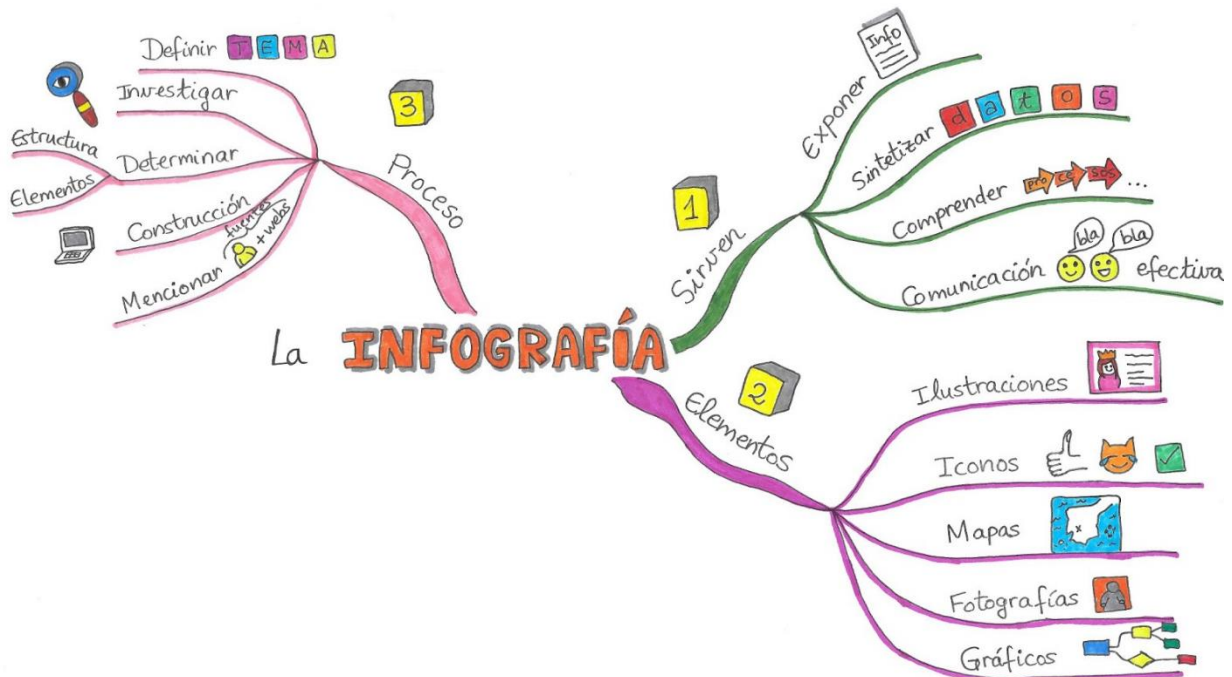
La INFOGRAFÍA

3
Proceso
Definir T E M A
Investigar
Determinar
Estructura
Elementos
Construcción
Mencionar fuentes + webs

1
Sirven
Exponer Info
Sintetizar d a t o s
Comprender pro ce sos ...
Comunicación bla bla efectiva

2
Elementos
Ilustraciones
Iconos
Mapas
Fotografías
Gráficos